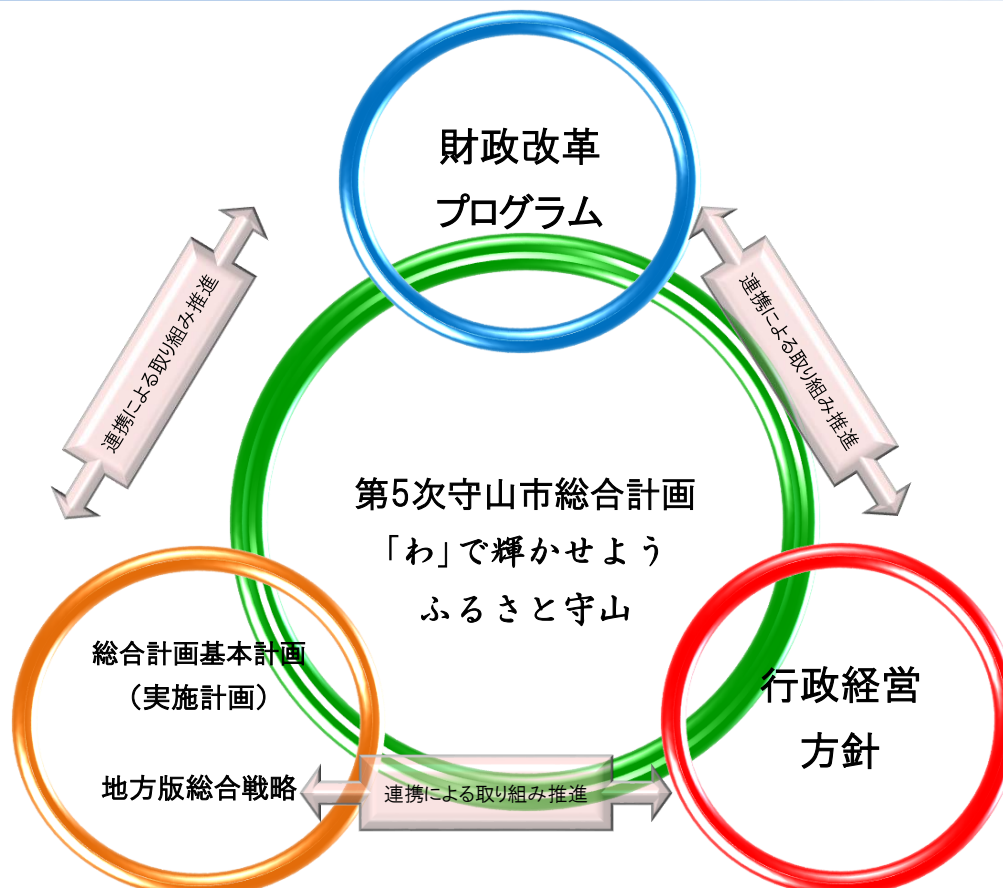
財政改革
プログラム

連携による取り組み推進

連携による取り組み推進

第5次守山市総合計画
「わ」で輝かせよう
ふるさと守山

総合計画基本計画
（実施計画）

地方版総合戦略

行政経営
方針

連携による取り組み推進